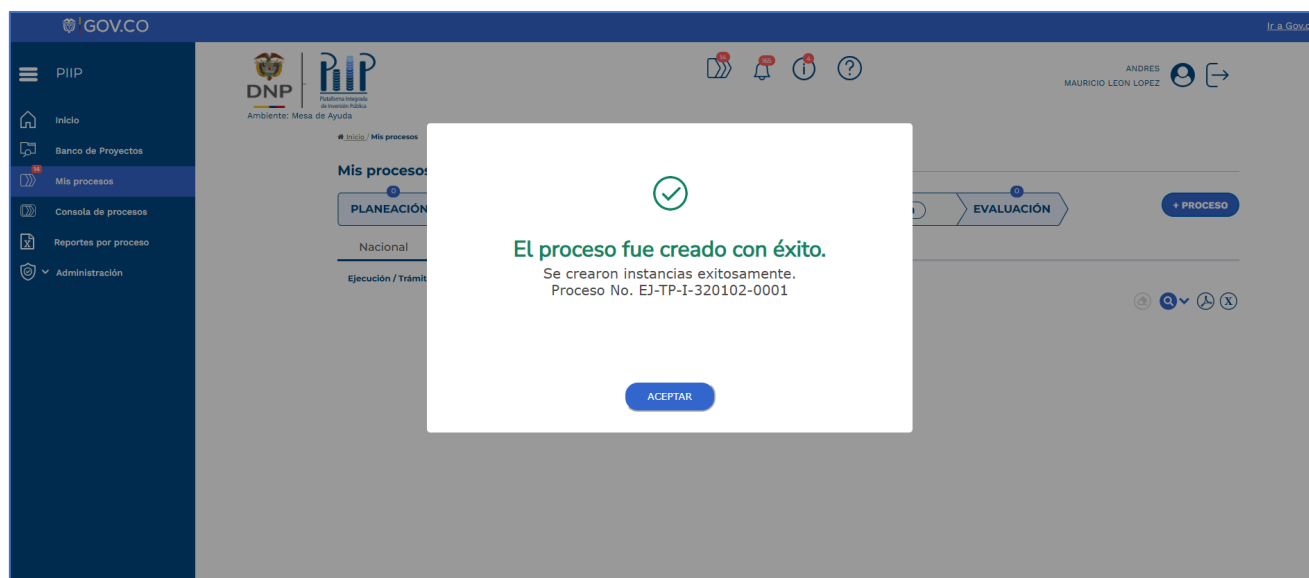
GOV.CO

Ir a Gov.co

PIIP

Inicio

Banco de Proyectos

14

Mis procesos

Consola de procesos

Reportes por proceso

Administración

DNP

PIIP

Plataforma Integrada de Inversión Pública

Ambiente: Mesa de Ayuda

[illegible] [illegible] 4

ANDRES MAURICIO LEON LOPEZ

Inicio / Mis procesos

Mis procesos

0

PLANEACIÓN

0

EVALUACIÓN

+ PROCESO

Nacional

Ejecución / Trámit

El proceso fue creado con éxito.

Se crearon instancias exitosamente.

Proceso No. EJ-TP-I-320102-0001

ACEPTAR